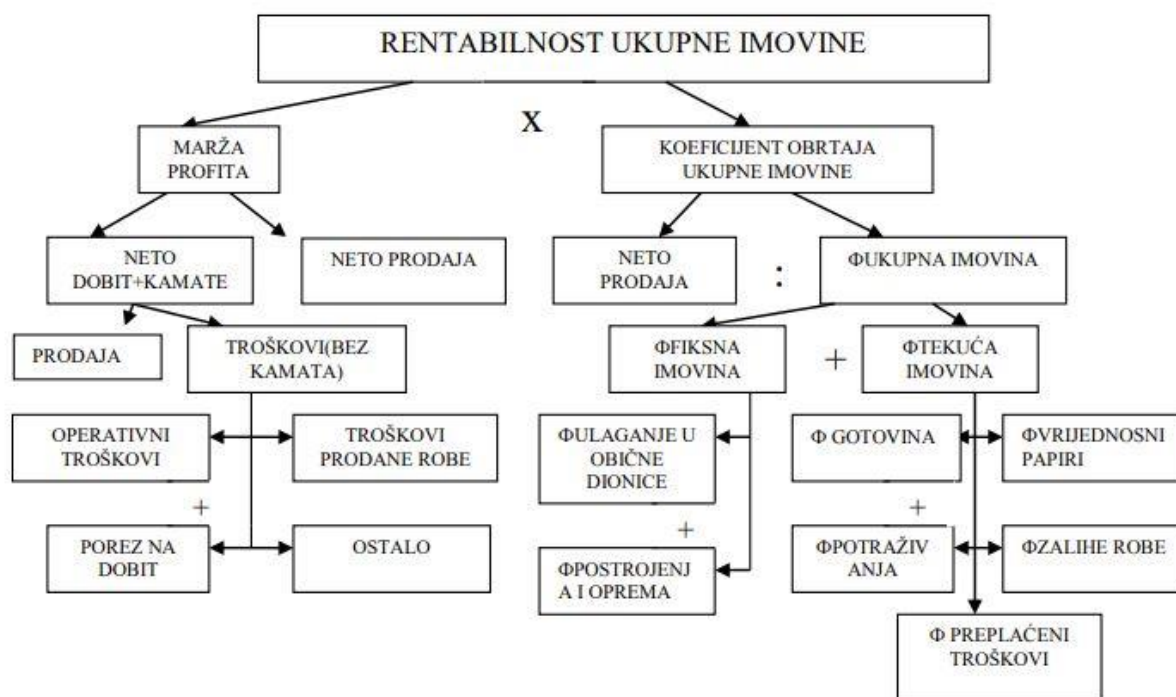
RENTABILNOST UKUPNE IMOVINE

X

MARŽA PROFITA

KOEFICIJENT OBRTAJA UKUPNE IMOVINE

NETO DOBIT+KAMATE

NETO PRODAJA

NETO PRODAJA

:

ΦUKUPNA IMOVINA

PRODAJA

TROŠKOVI(BEZ KAMATA)

ΦFIKSNA IMOVINA

+

ΦTEKUĆA IMOVINA

OPERATIVNI TROŠKOVI

TROŠKOVI PRODANE ROBE

ΦULAGANJE U OBIČNE DIONICE

Φ GOTOVINA

ΦVRIJEDNOSNI PAPIRI

+

+

+

POREZ NA DOBIT

OSTALO

ΦPOSTROJENJA I OPREMA

ΦPOTRAŽIVANJA

ΦZALIHE ROBE

Φ PREPLAĆENI TROŠKOVI